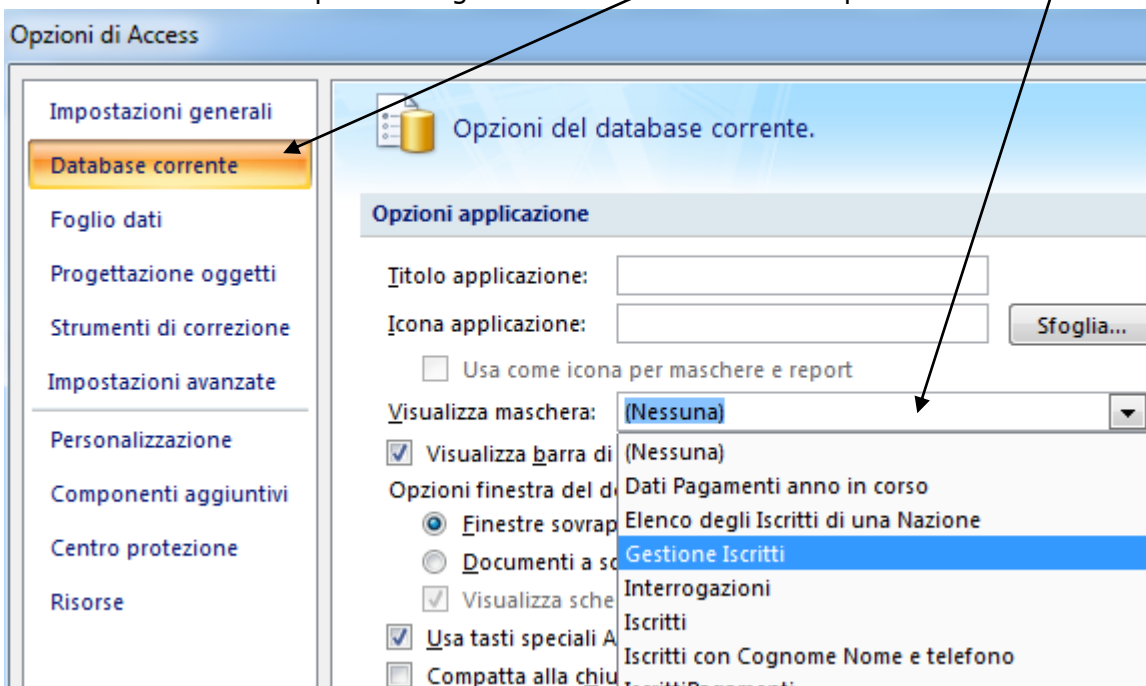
Opzioni di Access

Impostazioni generali
Database corrente
Foglio dati
Progettazione oggetti
Strumenti di correzione
Impostazioni avanzate
Personalizzazione
Componenti aggiuntivi
Centro protezione
Risorse

Opzioni del database corrente.

Opzioni applicazione

Titolo applicazione:
Icona applicazione:
Sfoglia...
Usa come icona per maschere e report
Visualizza maschera: (Nessuna)
Visualizza barra di
Opzioni finestra del d
Finestre sovrap
Documenti a s
Visualizza sche
Usa tasti speciali A
Compatta alla chiu

(Nessuna)
Dati Pagamenti anno in corso
Elenco degli Iscritti di una Nazione
Gestione Iscritti
Interrogazioni
Iscritti
Iscritti con Cognome Nome e telefono
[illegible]